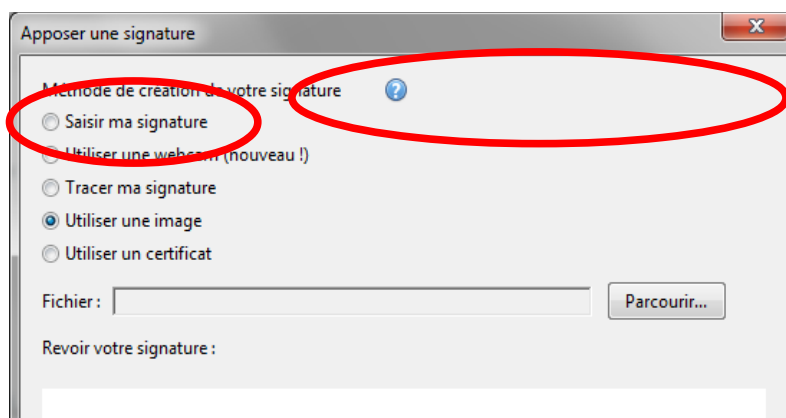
Apposer une signature

Méthode de création de votre signature

Saisir ma signature

Utiliser une webcam (nouveau !)

Tracer ma signature

Utiliser une image

Utiliser un certificat

Fichier :

Parcourir...

Revoir votre signature :